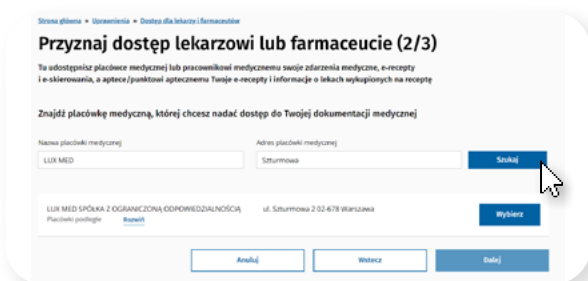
Strona główna » Uprawnienia » Dostęp dla lekarzy i farmaceutów

Przyznaj dostęp lekarzowi lub farmaceucie (2/3)

Tu udostępnisz placówce medycznej lub pracownikowi medycznemu swoje zdarzenia medyczne, e-recepty i e-skierowania, a aptece/punktowi aptecznemu Twoje e-recepty i informacje o lekach wykupionych na receptę

Znajdź placówkę medyczną, której chcesz nadać dostęp do Twojej dokumentacji medycznej

Nazwa placówki medycznej
LUX MED

Adres placówki medycznej
Szturmowa

Szukaj

LUX MED SPÓŁKA Z OGRANICZONĄ ODPOWIEDZIALNOŚCIĄ
Placówki podległe Rozwiń

ul. Szturmowa 2 02-678 Warszawa

Wybierz

Anuluj

Wstecz

Dalej